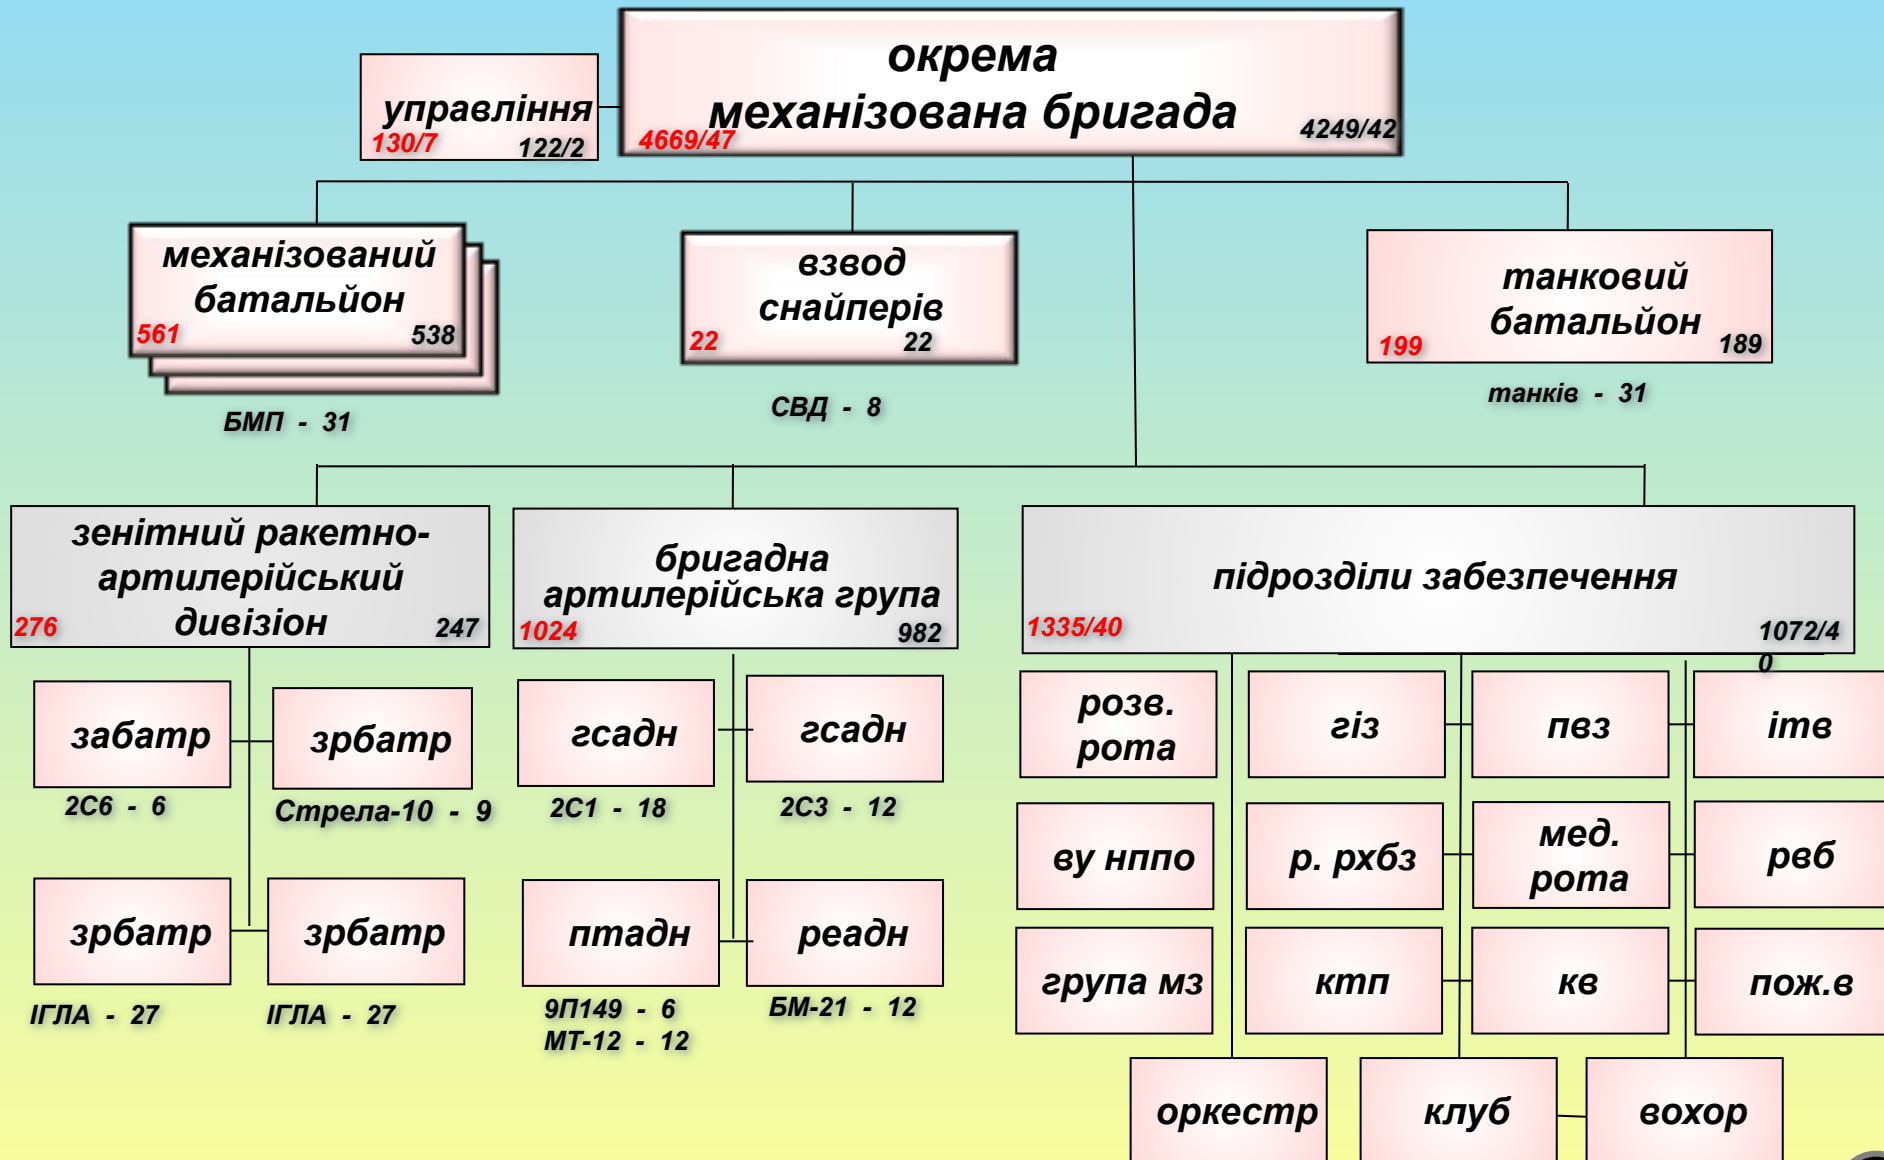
управління
130/7
122/2

окрема механізована бригада
4669/47
4249/42

механізований батальйон
561
538
БМП - 31

взвод снайперів
22
22
СВД - 8

танковий батальйон
199
189
танків - 31

зенітний ракетно-артилерійський дивізіон
276
247

бригадна артилерійська група
1024
982

підрозділи забезпечення
1335/40
1072/40

забатр
2С6 - 6

зрбатр
Стрела-10 - 9

зрбатр
ІГЛА - 27

зрбатр
ІГЛА - 27

гсадн
2С1 - 18

гсадн
2С3 - 12

птадн
9П149 - 6
МТ-12 - 12

реадн
БМ-21 - 12

розв. рота

гіз

пвз

ітв

ву нппо

р. рхбз

мед. рота

рвб

група мз

ктп

кв

пож.в

оркестр

клуб

вохор